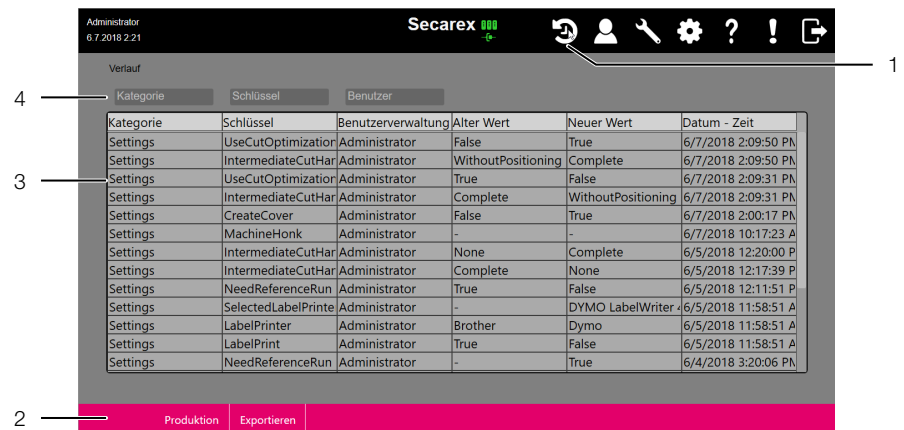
Administrator
6.7.2018 2:21

Secarex

1

Verlauf

4

Kategorie Schlüssel Benutzer

3

| Kategorie | Schlüssel | Benutzerverwaltung | Alter Wert | Neuer Wert | Datum - Zeit |
|---|---|---|---|---|---|
| Settings | UseCutOptimization | Administrator | False | True | 6/7/2018 2:09:50 PM |
| Settings | IntermediateCutHar | Administrator | WithoutPositioning | Complete | 6/7/2018 2:09:50 PM |
| Settings | UseCutOptimization | Administrator | True | False | 6/7/2018 2:09:31 PM |
| Settings | IntermediateCutHar | Administrator | Complete | WithoutPositioning | 6/7/2018 2:09:31 PM |
| Settings | CreateCover | Administrator | False | True | 6/7/2018 2:00:17 PM |
| Settings | MachineHonk | Administrator | - | - | 6/7/2018 10:17:23 A |
| Settings | IntermediateCutHar | Administrator | None | Complete | 6/5/2018 12:20:00 P |
| Settings | IntermediateCutHar | Administrator | Complete | None | 6/5/2018 12:17:39 P |
| Settings | NeedReferenceRun | Administrator | True | False | 6/5/2018 12:11:51 P |
| Settings | SelectedLabelPrinte | Administrator | - | DYMO LabelWriter 4 | 6/5/2018 11:58:51 A |
| Settings | LabelPrinter | Administrator | Brother | Dymo | 6/5/2018 11:58:51 A |
| Settings | LabelPrint | Administrator | True | False | 6/5/2018 11:58:51 A |
| Settings | NeedReferenceRun | Administrator | - | True | 6/4/2018 3:20:06 PM |

2

Produktion Exportieren